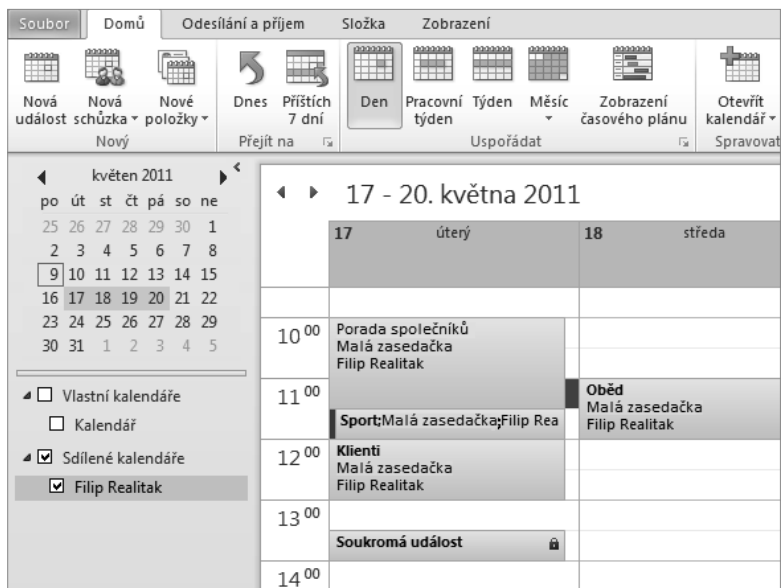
Soubor Domů Odesílání a příjem Složka Zobrazení

Nová událost Nová schůzka Nové položky
Nový

Dnes Příštích 7 dní
Přejít na

Den Pracovní týden Týden Měsíc Zobrazení časového plánu
Uspořádat

Otevřít kalendář
Spravovat

květen 2011

| po | út | st | čt | pá | so | ne |
|---|---|---|---|---|---|---|
| 25 | 26 | 27 | 28 | 29 | 30 | 1 |
| 2 | 3 | 4 | 5 | 6 | 7 | 8 |
| 9 | 10 | 11 | 12 | 13 | 14 | 15 |
| 16 | 17 | 18 | 19 | 20 | 21 | 22 |
| 23 | 24 | 25 | 26 | 27 | 28 | 29 |
| 30 | 31 | 1 | 2 | 3 | 4 | 5 |

Vlastní kalendáře
Kalendář
Sdílené kalendáře
Filip Realitak

17 - 20. května 2011

17 úterý
18 středa

$10^{00}$
Porada společníků
Malá zasedačka
Filip Realitak

$11^{00}$
Oběd
Malá zasedačka
Filip Realitak

Sport;Malá zasedačka;Filip Rea

$12^{00}$
Klienti
Malá zasedačka
Filip Realitak

$13^{00}$
Soukromá událost

$14^{00}$